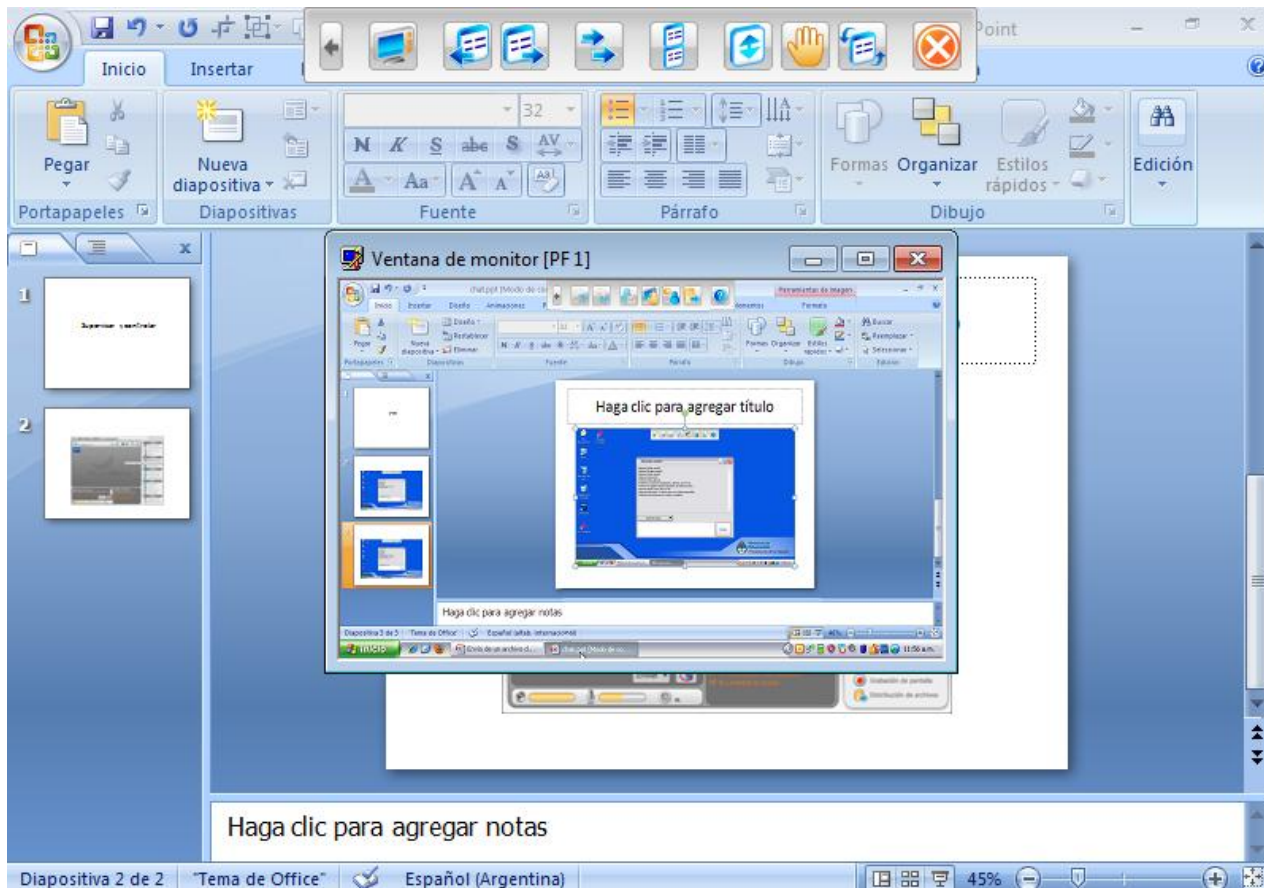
Point

Inicio
Insertar

Pegar
Portapapeles
Nueva diapositiva
Diapositivas
32
N K S abe S AV
Aa
Fuente
Párrafo
Formas Organizar Estilos rápidos
Dibujo
Edición

Ventana de monitor [PF 1]

Haga clic para agregar título

Haga clic para agregar notas

Haga clic para agregar notas

Diapositiva 2 de 2 "Tema de Office" Español (Argentina) 45%